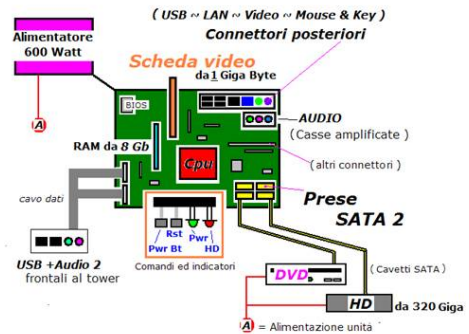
( USB ~ LAN ~ Video ~ Mouse & Key )

Connettori posteriori

Alimentatore 600 Watt

Scheda video

da 1 Giga Byte

BIOS

AUDIO

( Casse amplificate )

A

RAM da 8 Gb

Cpu

( altri connettori )

cavo dati

Prese SATA 2

Rst

Pwr Bt

Pwr

HD

USB +Audio 2 frontali al tower

Comandi ed indicatori

DVD

( Cavetti SATA )

HD

da 320 Giga

A = Alimentazione unità